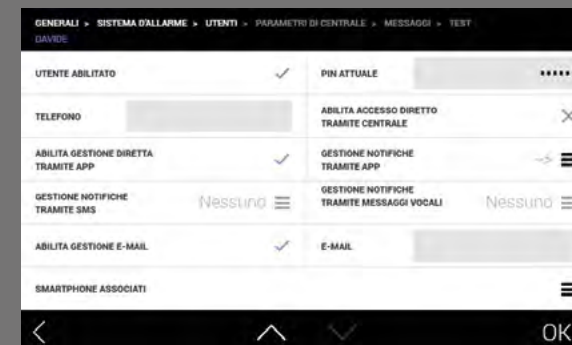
GENERALI > SISTEMA D'ALLARME > UTENTI > PARAMETRI DI CENTRALE > MESSAGGI > TEST

DAVIDE

UTENTE ABILITATO ✓

PIN ATTUALE ••••••

TELEFONO

ABILITA ACCESSO DIRETTO TRAMITE CENTRALE ✕

ABILITA GESTIONE DIRETTA TRAMITE APP ✓

GESTIONE NOTIFICHE TRAMITE APP

GESTIONE NOTIFICHE TRAMITE SMS Nessuno

GESTIONE NOTIFICHE TRAMITE MESSAGGI VOCALI Nessuno

ABILITA GESTIONE E-MAIL ✓

E-MAIL

SMARTPHONE ASSOCIATI

OK